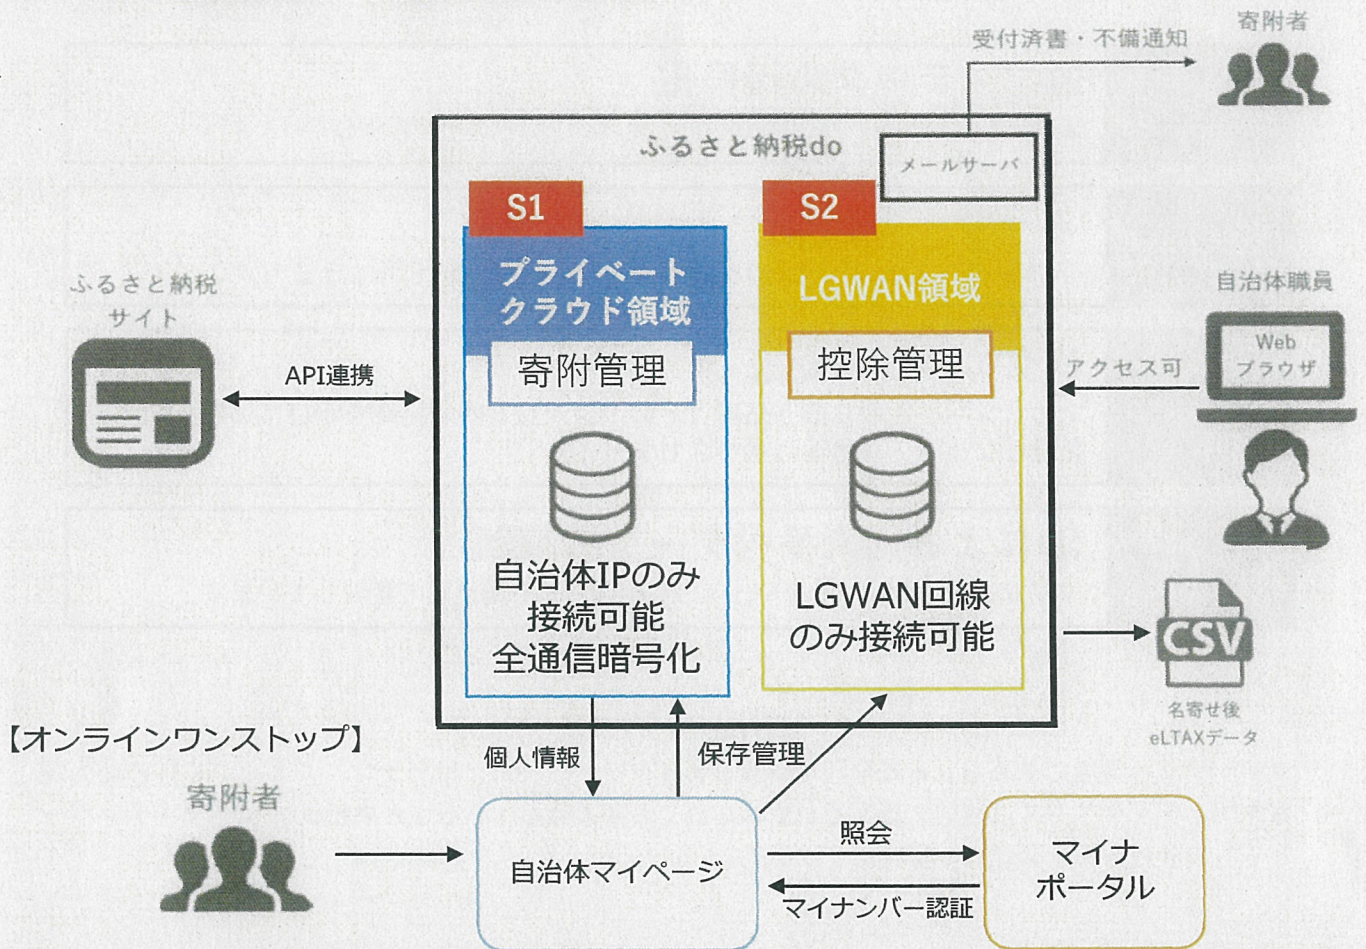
受付済書・不備通知

寄附者

ふるさと納税do

メールサーバ

S1

プライベートクラウド領域

寄附管理

自治体IPのみ接続可能全通信暗号化

S2

LGWAN領域

控除管理

LGWAN回線のみ接続可能

ふるさと納税サイト

API連携

自治体職員

Web ブラウザ

アクセス可

CSV

名寄せ後 eLTAXデータ

【オンラインワンストップ】

個人情報

保存管理

寄附者

自治体マイページ

照会

マイナンバー認証

マイナポータル